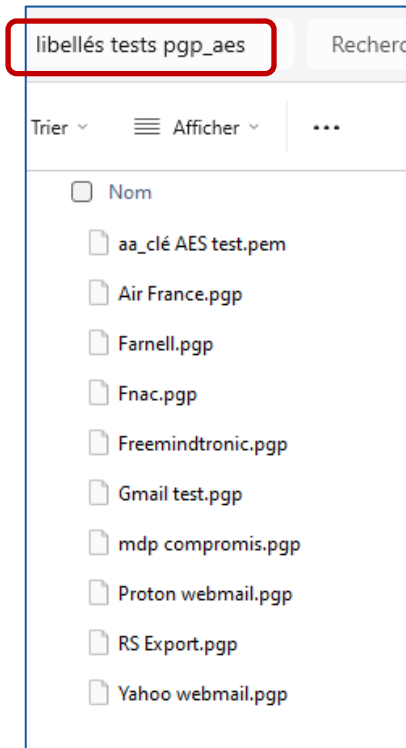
libellés tests pgp_aes

Recherc

Trier

Afficher

...

Nom

aa_clé AES test.pem

Air France.pgp

Farnell.pgp

Fnac.pgp

Freemindtronic.pgp

Gmail test.pgp

mdp compromis.pgp

Proton webmail.pgp

RS Export.pgp

Yahoo webmail.pgp